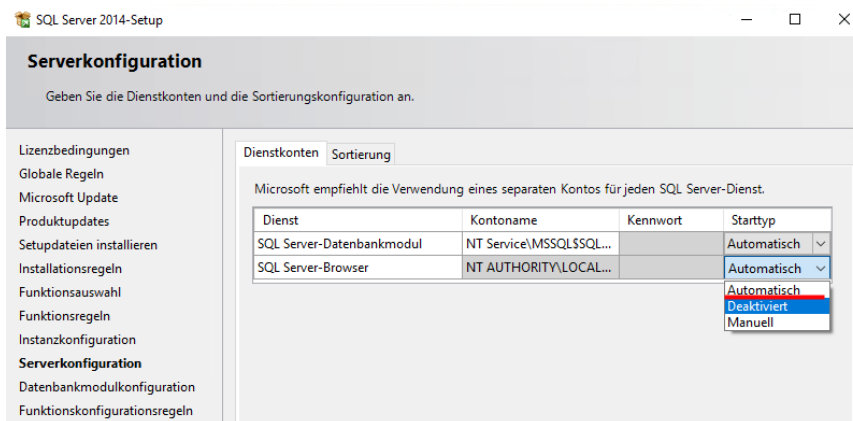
SQL Server 2014-Setup

Serverkonfiguration

Geben Sie die Dienstkonten und die Sortierungskonfiguration an.

Lizenzbedingungen
Globale Regeln
Microsoft Update
Produktupdates
Setupdateien installieren
Installationsregeln
Funktionsauswahl
Funktionsregeln
Instanzkonfiguration
Serverkonfiguration
Datenbankmodulkonfiguration
Funktionskonfigurationsregeln

Dienstkonten | Sortierung

Microsoft empfiehlt die Verwendung eines separaten Kontos für jeden SQL Server-Dienst.

| Dienst | Kontoname | Kennwort | Starttyp |
|---|---|---|---|
| SQL Server-Datenbankmodul | NT Service\MSSQL$SQL... | | Automatisch |
| SQL Server-Browser | NT AUTHORITY\LOCAL... | | Automatisch |

Automatisch
Deaktiviert
Manuell